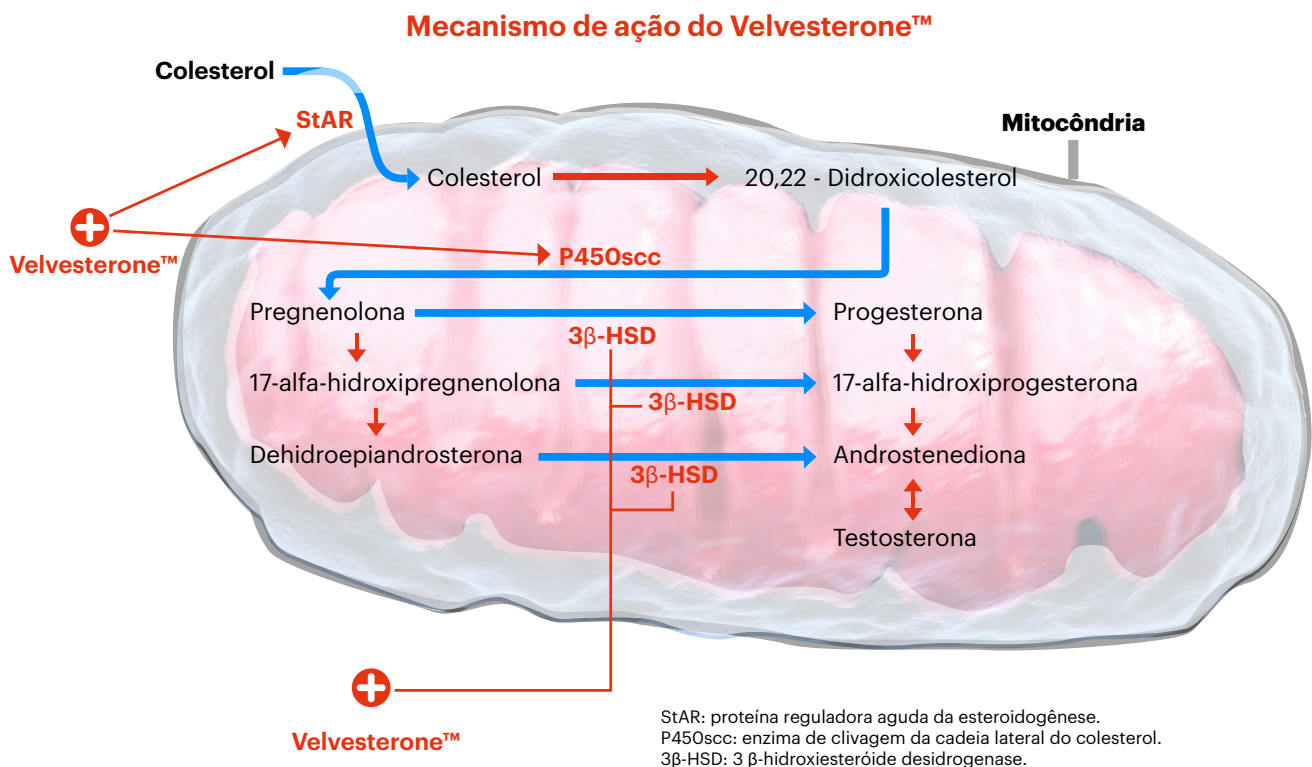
Mecanismo de ação do Velvesterone™

Colesterol

StAR

Mitocôndria

Colesterol

20,22 - Didroxicolesterol

Velvesterone™

P450scc

Pregnenolona

Progesterona

3β-HSD

17-alfa-hidroxipregnenolona

17-alfa-hidroxiprogesterona

3β-HSD

Dehidroepiandrosterona

Androstenediona

3β-HSD

Testosterona

Velvesterone™

StAR: proteína reguladora aguda da esteroidogênese.
P450scc: enzima de clivagem da cadeia lateral do colesterol.
3β-HSD: 3 β-hidroxiesteróide desidrogenase.